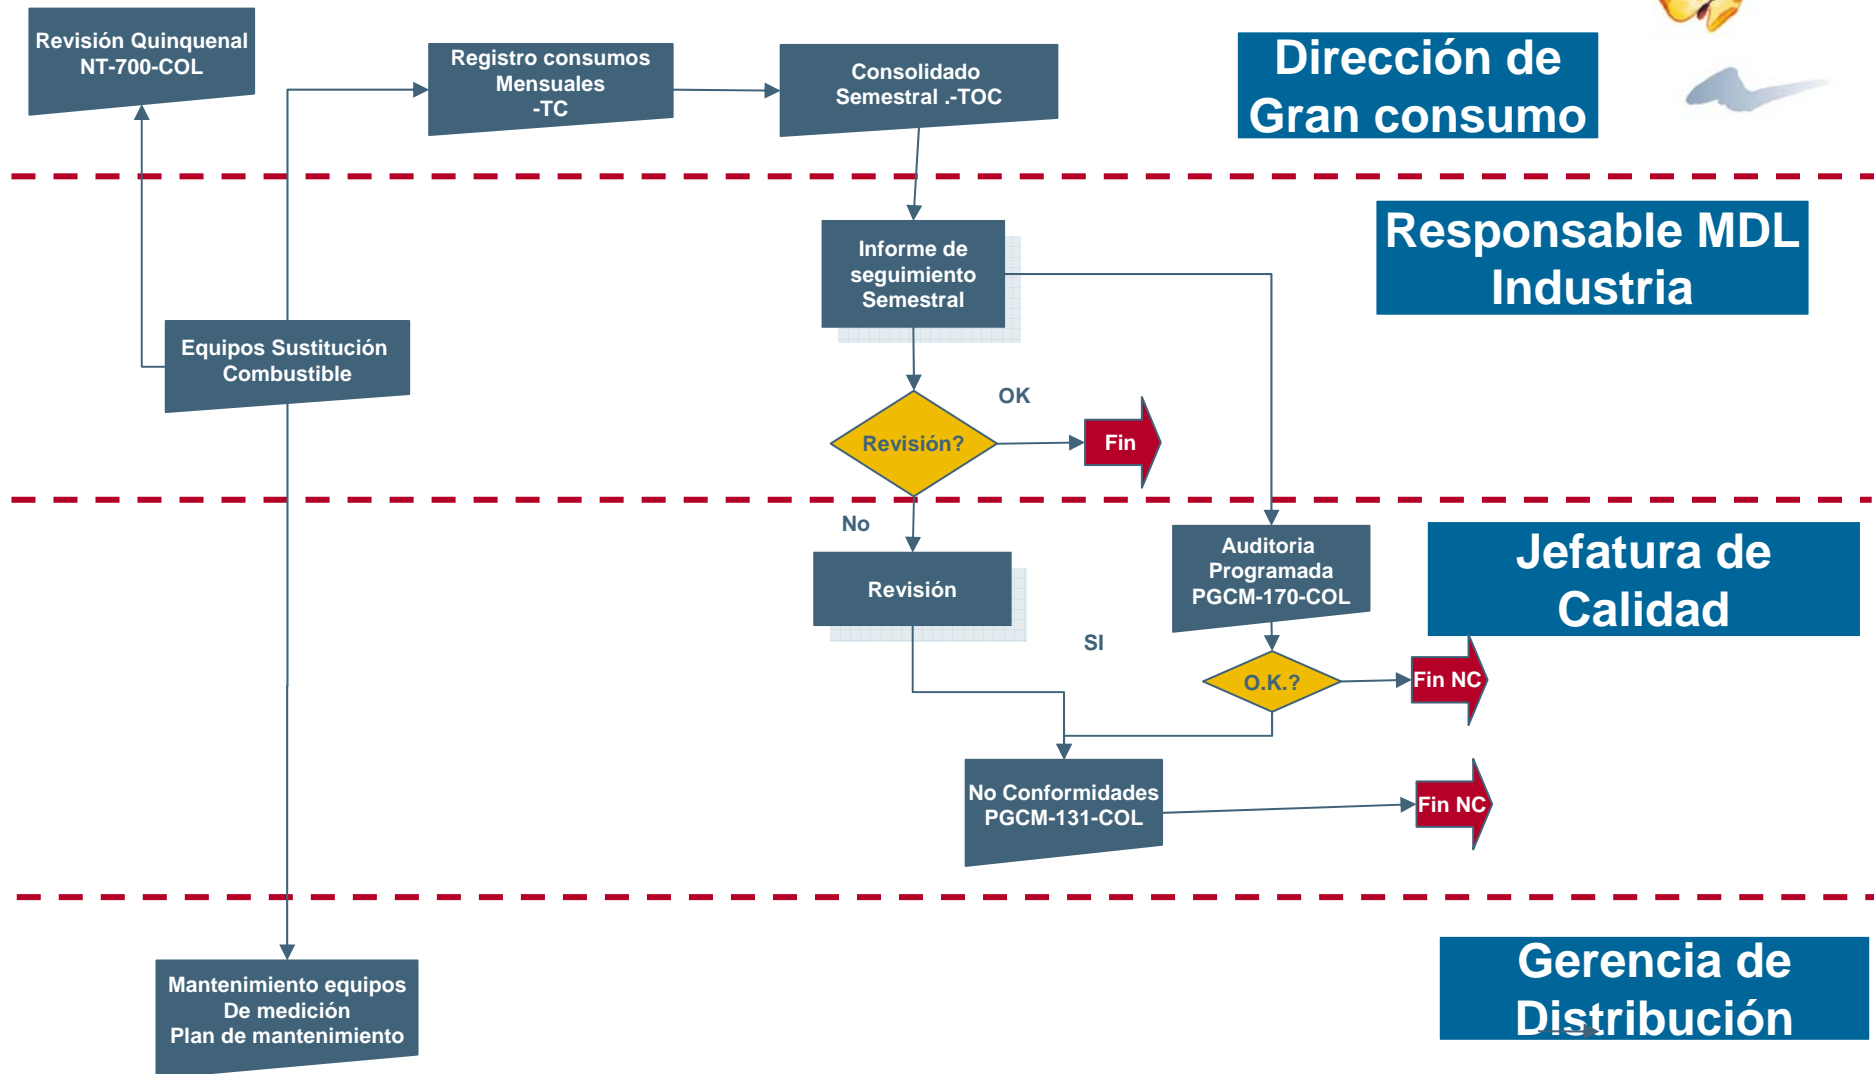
Revisión Quinquenal NT-700-COL

Registro consumos Mensuales -TC

Consolidado Semestral .-TOC

Dirección de Gran consumo

Responsable MDL Industria

Informe de seguimiento Semestral

Equipos Sustitución Combustible

OK

Revisión?

Fin

No

Revisión

Auditoria Programada PGCM-170-COL

Jefatura de Calidad

SI

O.K.?

Fin NC

No Conformidades PGCM-131-COL

Fin NC

Mantenimiento equipos De medición Plan de mantenimiento

Gerencia de Distribución